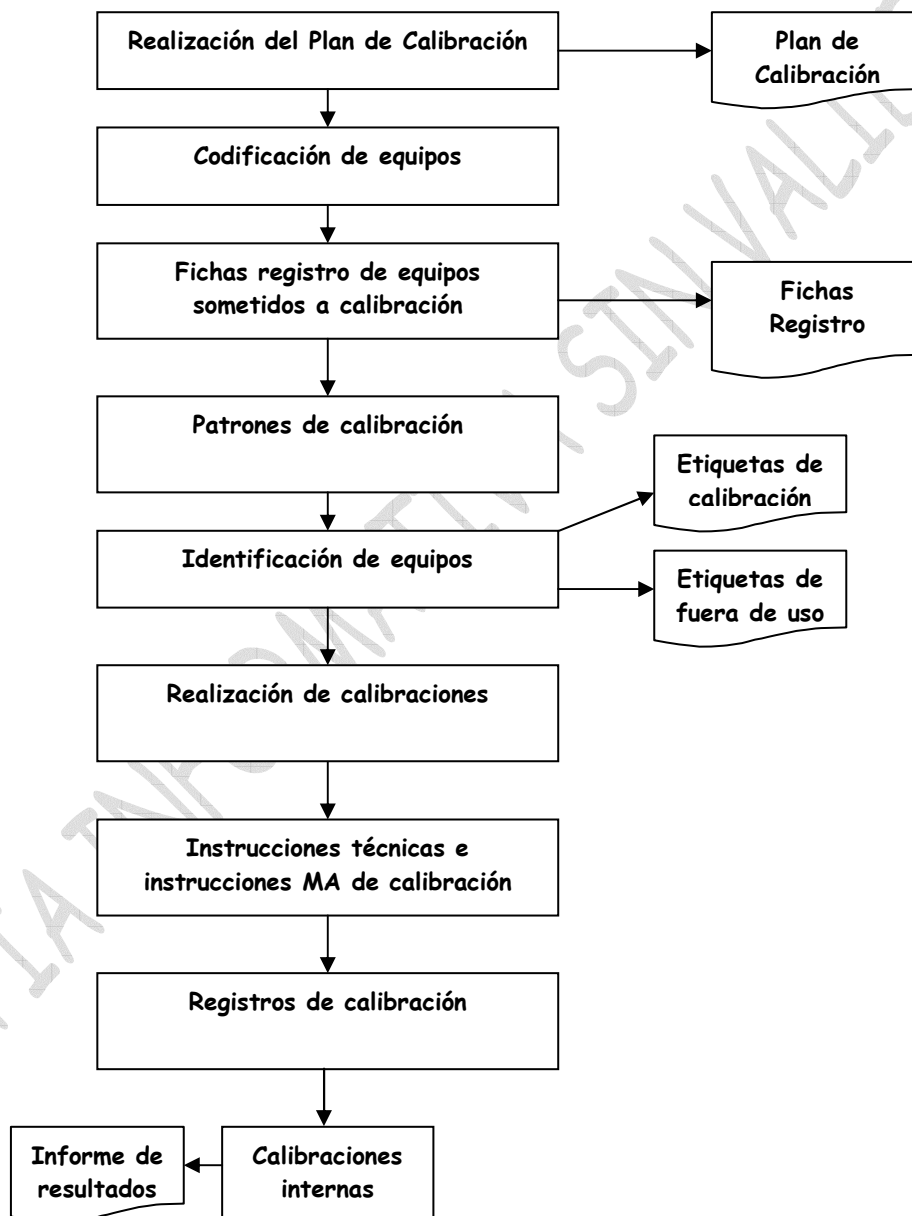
Realización del Plan de Calibración

Plan de Calibración

Codificación de equipos

Fichas registro de equipos sometidos a calibración

Fichas Registro

Patrones de calibración

Etiquetas de calibración

Identificación de equipos

Etiquetas de fuera de uso

Realización de calibraciones

Instrucciones técnicas e instrucciones MA de calibración

Registros de calibración

Informe de resultados

Calibraciones internas

COPIA INFORMATIVA SIN VALIDEZ